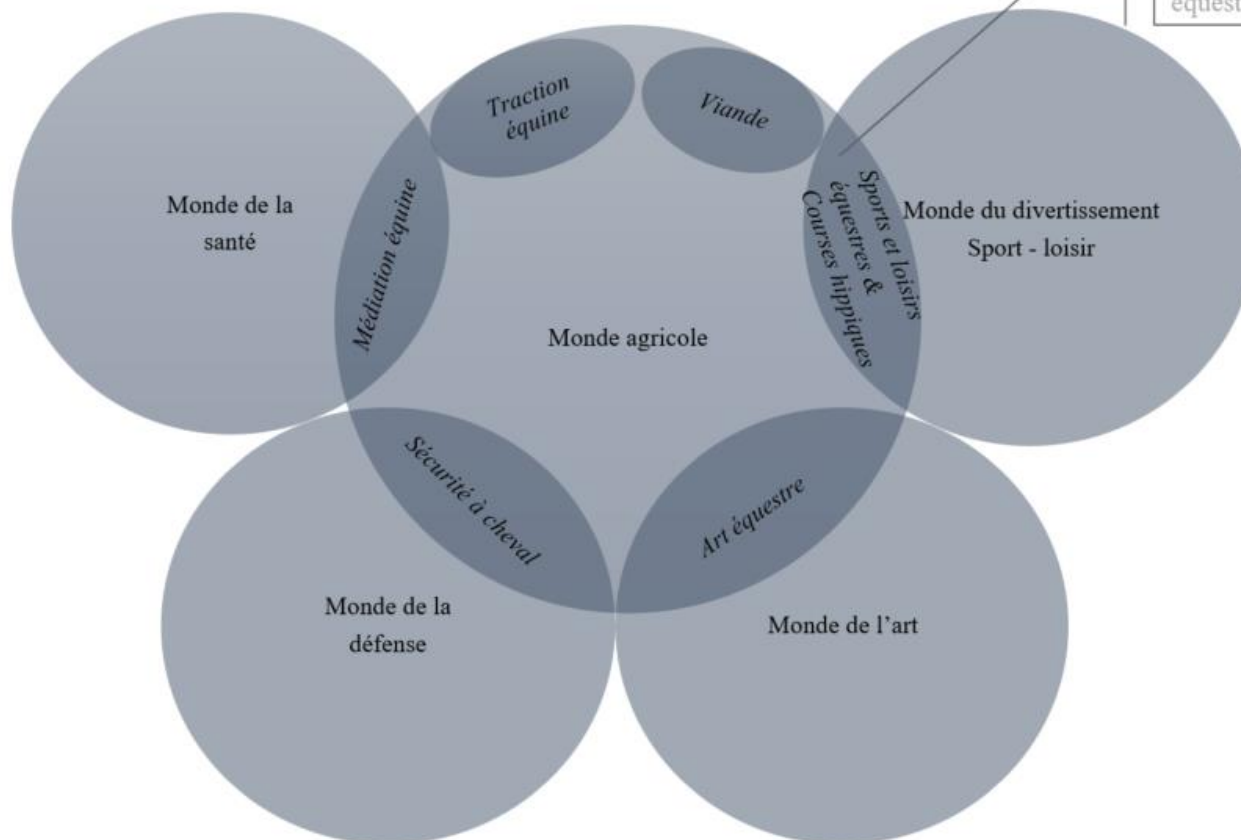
équest

Traction équine

Viande

Monde de la santé

Médiation équine

Sports et loisirs équestres & Courses hippiques

Monde du divertissement Sport - loisir

Monde agricole

Sécurité à cheval

Art équestre

Monde de la défense

Monde de l'art